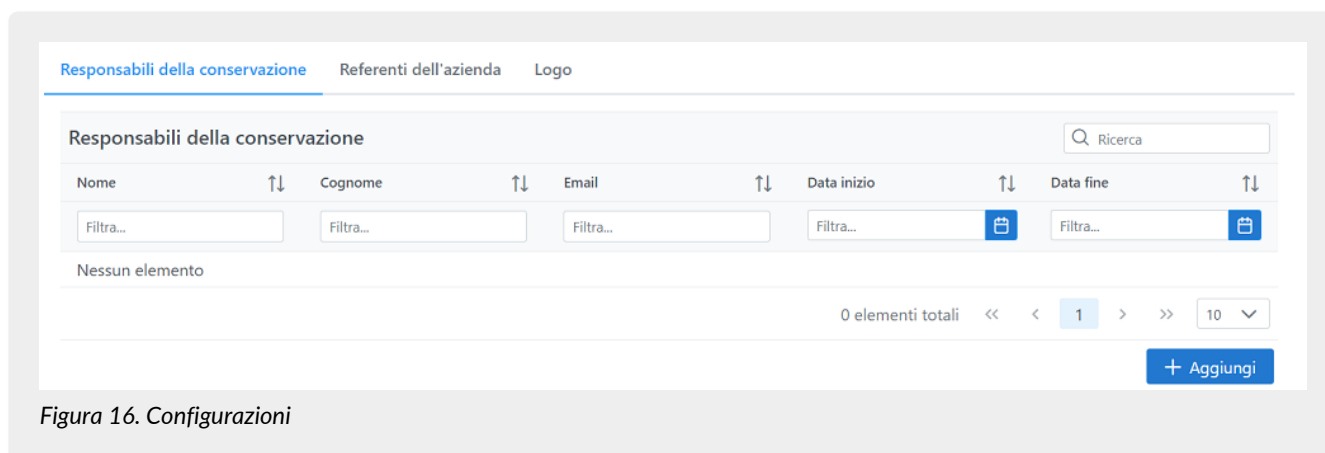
Responsabili della conservazione Referenti dell'azienda Logo

Responsabili della conservazione

Ricerca

| Nome | Cognome | Email | Data inizio | Data fine |
|---|---|---|---|---|
| Filtra... | Filtra... | Filtra... | Filtra... | Filtra... |
| Nessun elemento | | | | |

0 elementi totali « ‹ 1 › » 10

+ Aggiungi

*Figura 16. Configurazioni*